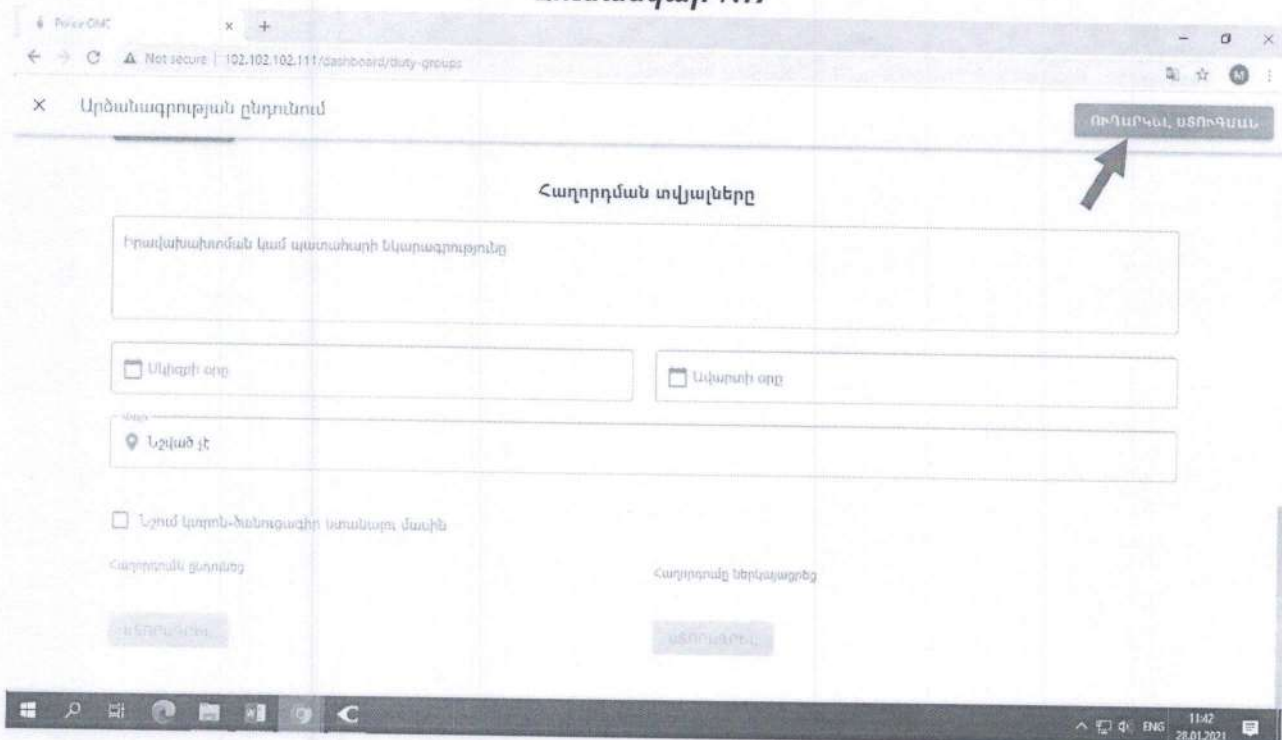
Police OMC

Not secure | 102.102.102.111/dashboard/duty-groups

Արձանագրության ընդունում

ՈՒՂԱՐԿԵԼ ՍՏՈՒԳՄԱՆ

Հաղորդման տվյալները

Իրավախախտման կամ պատահարի նկարագրությունը

Սկզբի օրը

Ավարտի օրը

Նշված չէ

Նշում կազմ-ծանուցագրի տրամադրման մասին

Հաղորդման ցուցակ

Հաղորդումը ներկայացրեց

ՍՏՈՒԳԱՐԿԵԼ

ՍՏՈՒԳԱՐԿԵԼ

ENG 11:42 28.01.2021